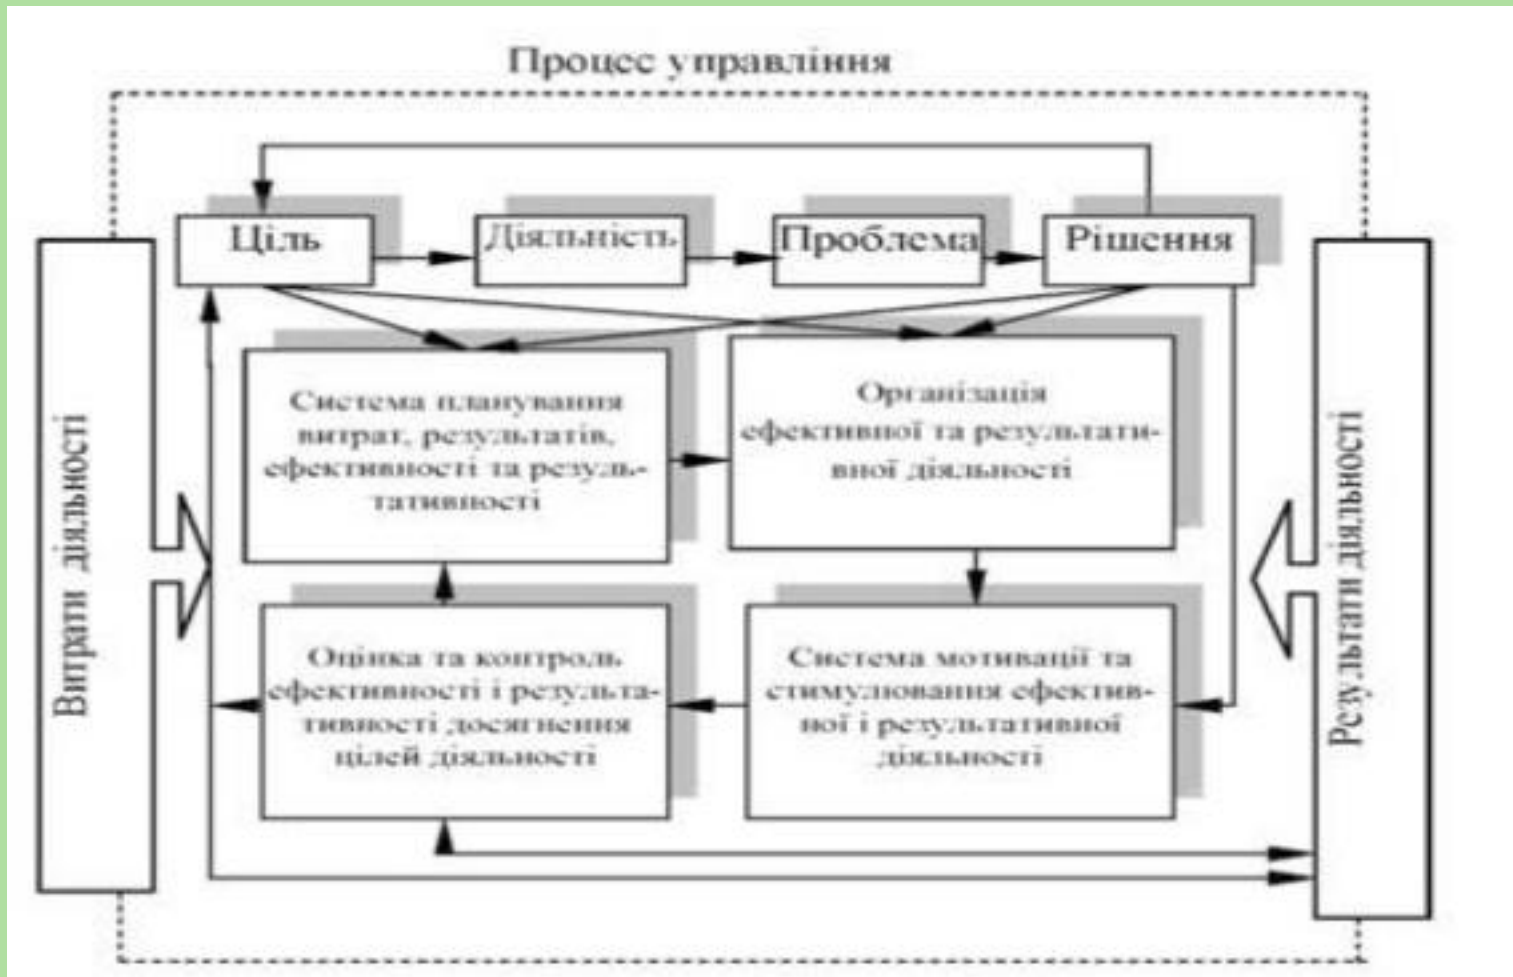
Процес управління

Ціль

Діяльність

Проблема

Рішення

Витрати діяльності

Система планування витрат, результатів, ефективності та результативності

Організація ефективної та результативної діяльності

Оцінка та контроль ефективності і результативності досягнення цілей діяльності

Система мотивації та стимулювання ефективної і результативної діяльності

Результати діяльності